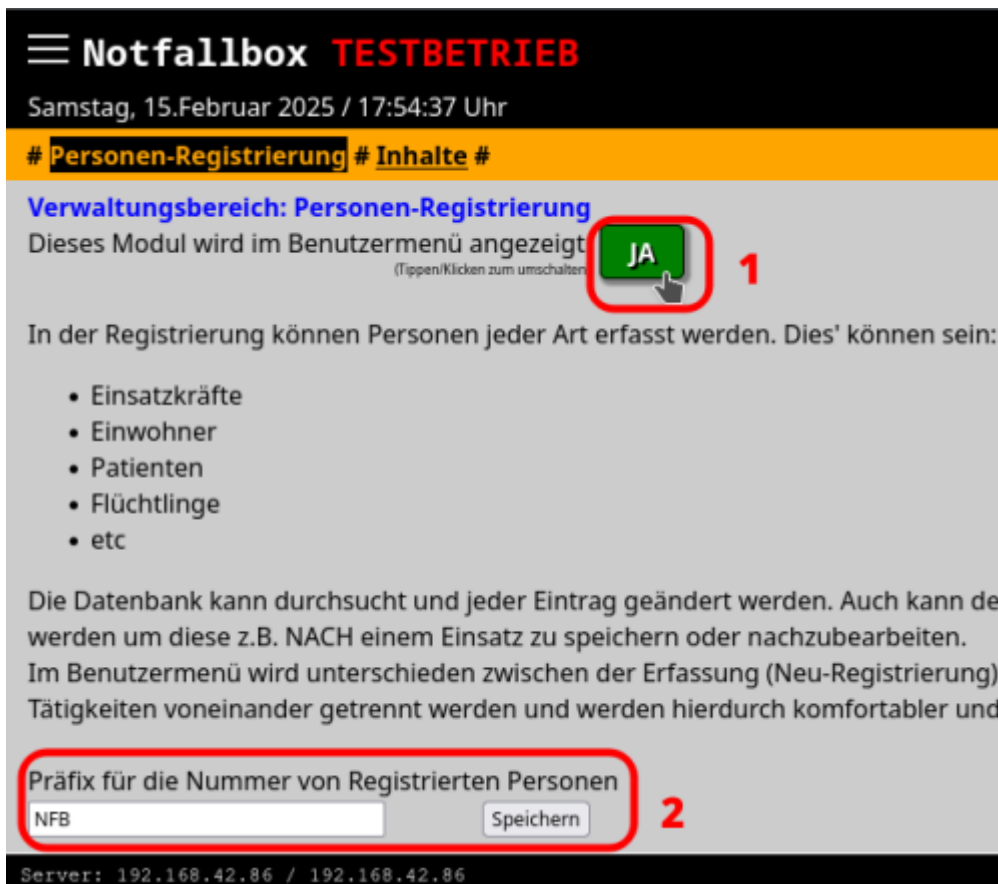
Notfallbox TESTBETRIEB

Samstag, 15.Februar 2025 / 17:54:37 Uhr

# Personen-Registrierung # Inhalte #

Verwaltungsbereich: Personen-Registrierung

Dieses Modul wird im Benutzermenü angezeigt JA (Tippen/Klicken zum umschalten) 1

In der Registrierung können Personen jeder Art erfasst werden. Dies' können sein:

- Einsatzkräfte
- Einwohner
- Patienten
- Flüchtlinge
- etc

Die Datenbank kann durchsucht und jeder Eintrag geändert werden. Auch kann de
werden um diese z.B. NACH einem Einsatz zu speichern oder nachzubearbeiten.
Im Benutzermenü wird unterschieden zwischen der Erfassung (Neu-Registrierung)
Tätigkeiten voneinander getrennt werden und werden hierdurch komfortabler und

Präfix für die Nummer von Registrierten Personen

NFB Speichern 2

Server: 192.168.42.86 / 192.168.42.86